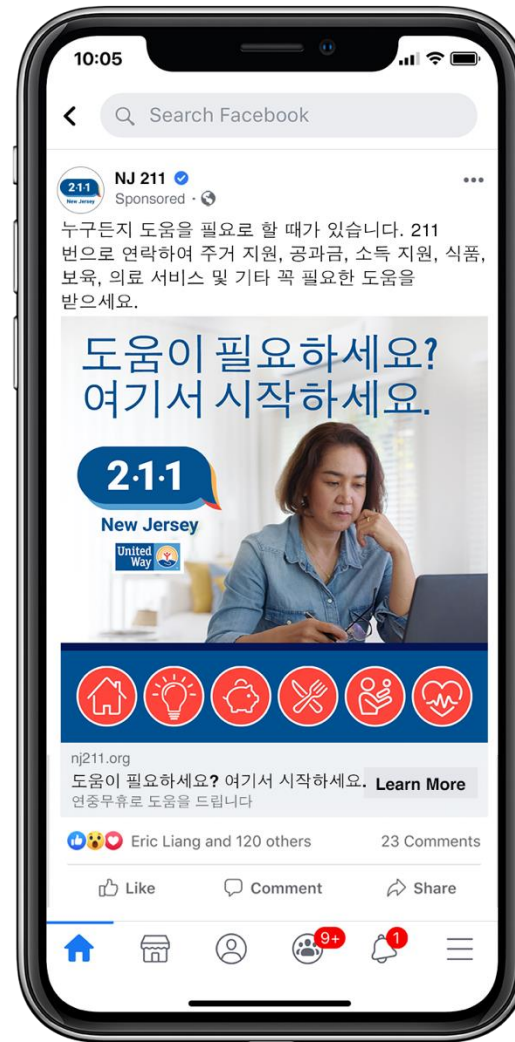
10:05

Search Facebook

2·1·1 New Jersey

NJ 211
Sponsored ·

누구든지 도움을 필요로 할 때가 있습니다. 211 번으로 연락하여 주거 지원, 공과금, 소득 지원, 식품, 보육, 의료 서비스 및 기타 꼭 필요한 도움을 받으세요.

도움이 필요하세요?
여기서 시작하세요.

2·1·1
New Jersey
United Way

nj211.org
도움이 필요하세요? 여기서 시작하세요.
연중무휴로 도움을 드립니다
Learn More

Eric Liang and 120 others
23 Comments

Like
Comment
Share

9+
1